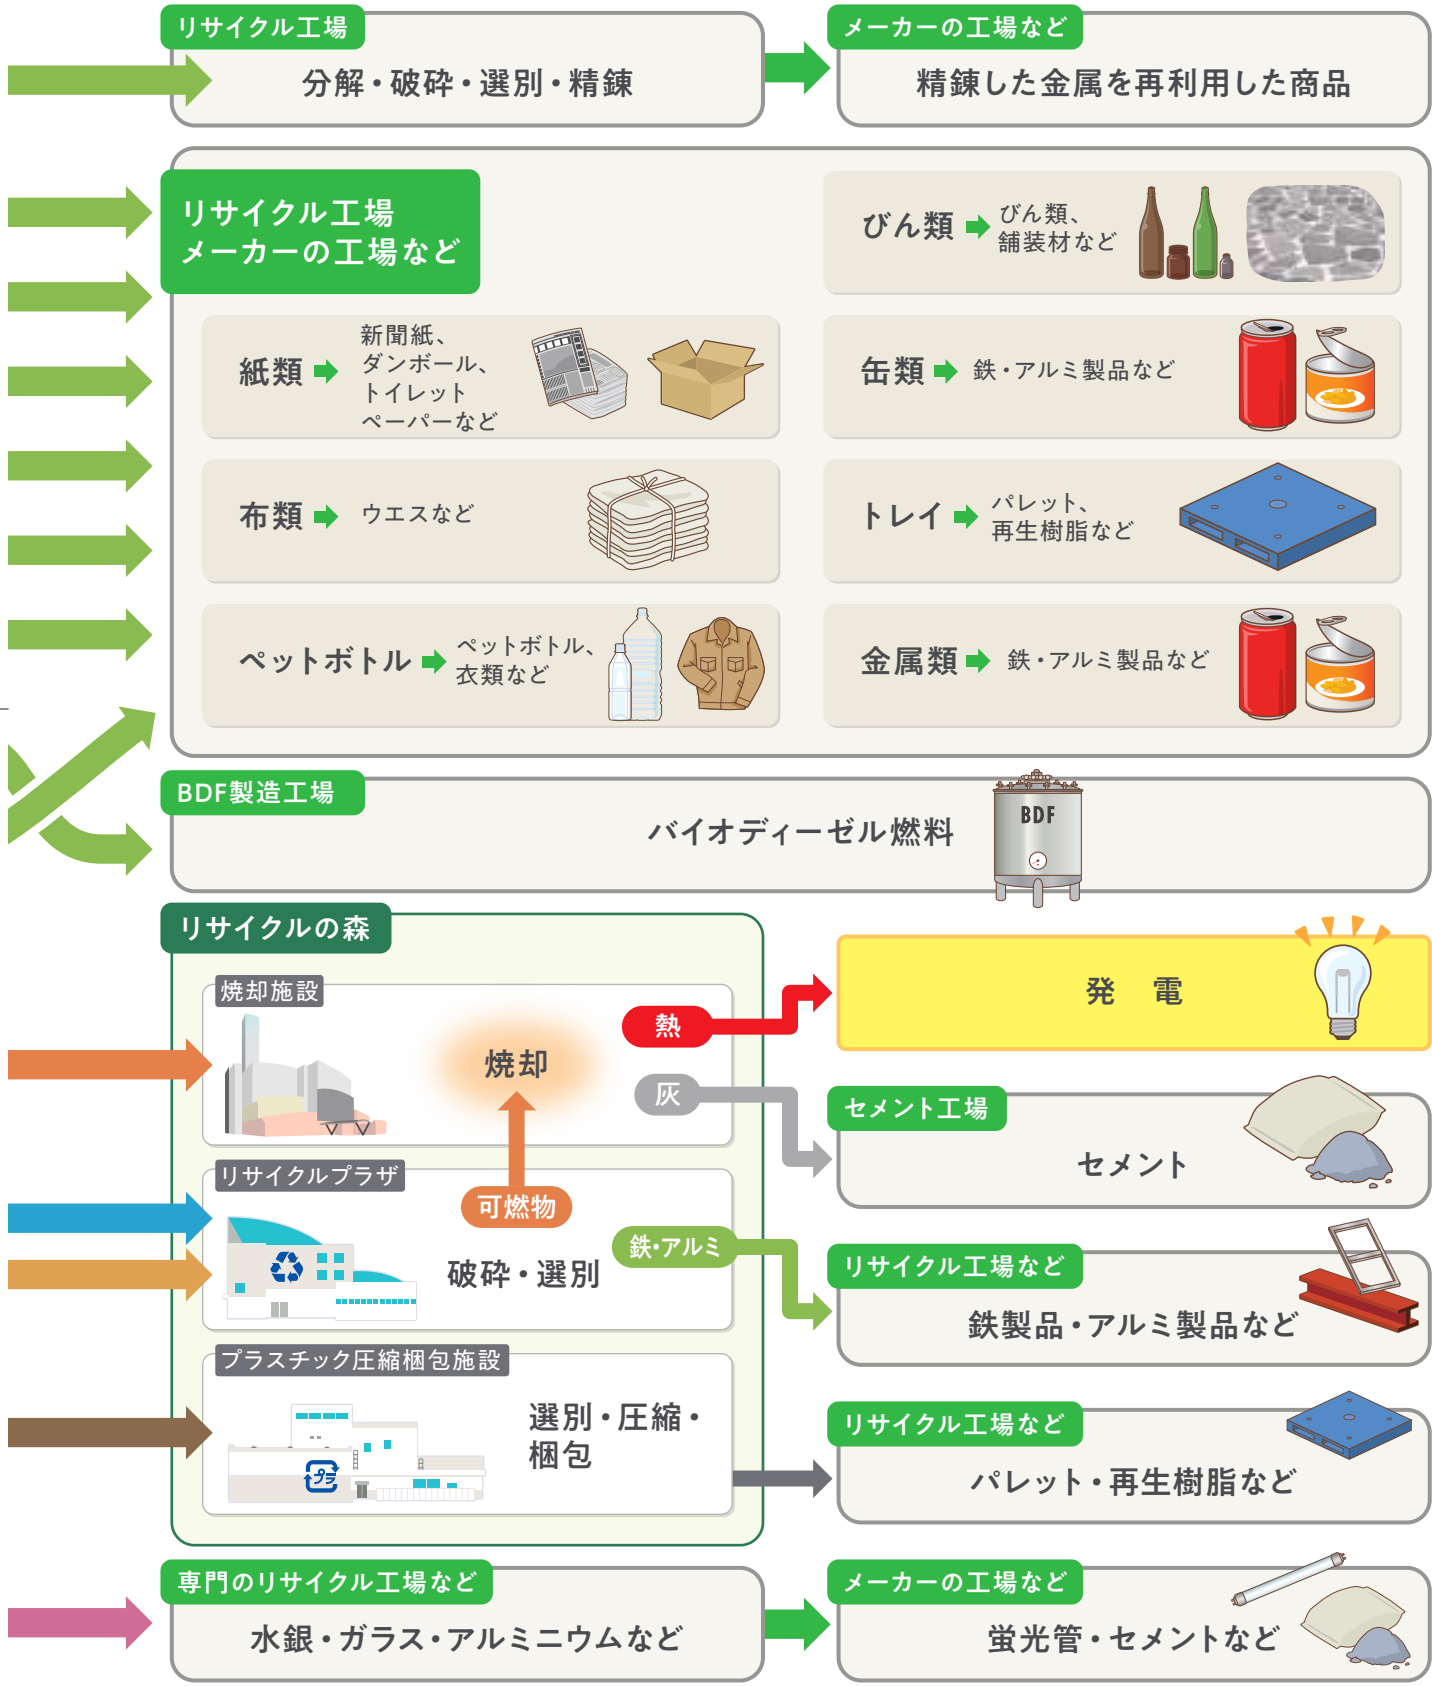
リサイクル工場

分解・破砕・選別・精錬

メーカーの工場など

精錬した金属を再利用した商品

リサイクル工場
メーカーの工場など

びん類 びん類、舗装材など

紙類 新聞紙、ダンボール、トイレットペーパーなど

缶類 鉄・アルミ製品など

布類 ウエスなど

トレイ パレット、再生樹脂など

ペットボトル ペットボトル、衣類など

金属類 鉄・アルミ製品など

BDF製造工場

バイオディーゼル燃料

BDF

リサイクルの森

焼却施設

焼却

熱

発 電

灰

セメント工場

セメント

リサイクルプラザ

可燃物

破砕・選別

鉄・アルミ

リサイクル工場など

鉄製品・アルミ製品など

プラスチック圧縮梱包施設

選別・圧縮・梱包

リサイクル工場など

パレット・再生樹脂など

専門のリサイクル工場など

水銀・ガラス・アルミニウムなど

メーカーの工場など

蛍光管・セメントなど